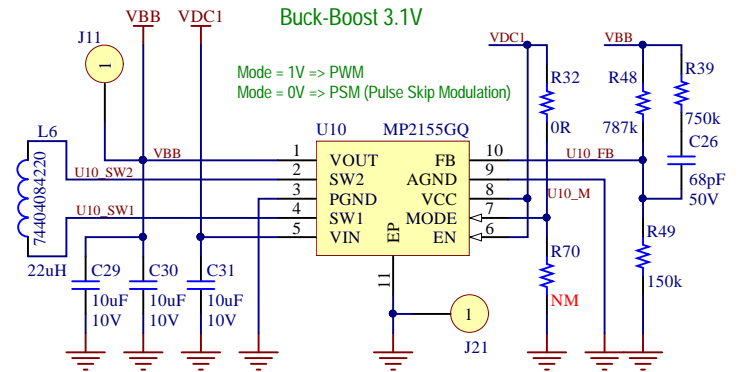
VBB VDC1 Buck-Boost 3.1V

J11

1

Mode = 1V => PWM
Mode = 0V => PSM (Pulse Skip Modulation)

VDC1

R32

0R

VBB

R48

787k

R39

750k

C26

68pF
50V

L6

7440408420

22uH

VBB

U10_SW2

U10_SW1

U10 MP2155GQ

1 VOUT
2 SW2
3 PGND
4 SW1
5 VIN

FB 10
AGND 9
VCC 8
MODE 7
EN 6

EP

U10_FB

U10_M

R70

NM

R49

150k

C29
10uF
10V

C30
10uF
10V

C31
10uF
10V

11

1

J21